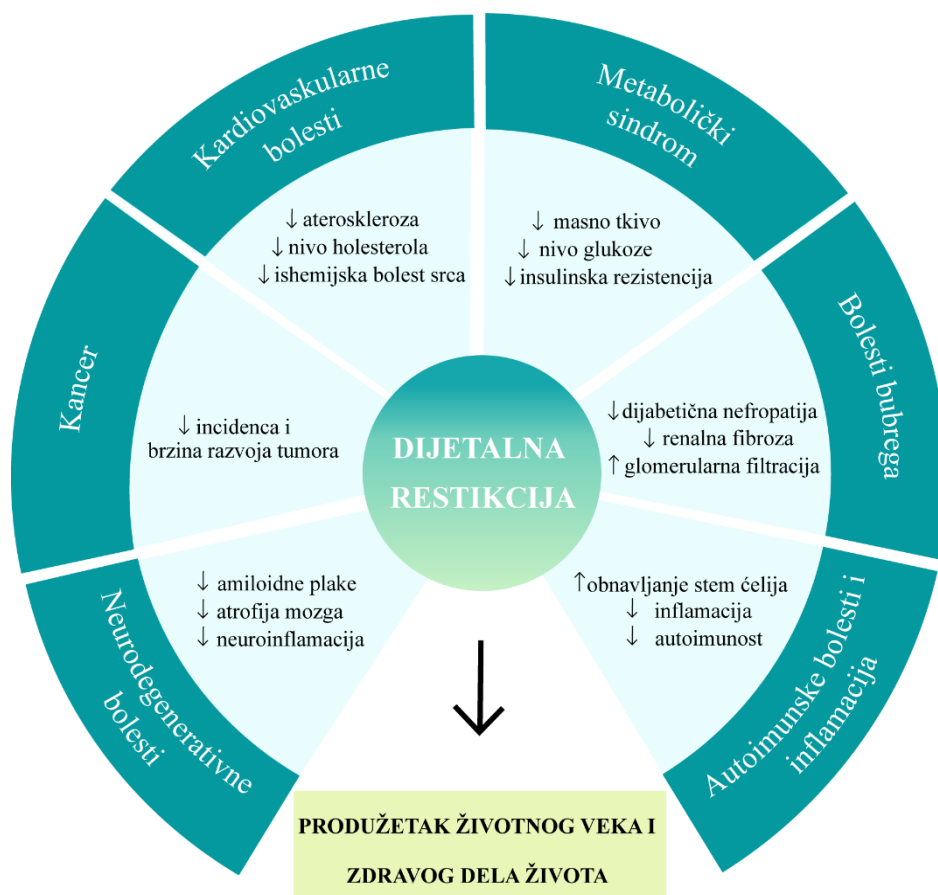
Kardiovaskularne bolesti

↓ ateroskleroza
↓ nivo holesterola
↓ ishemijska bolest srca

Metabolički sindrom

↓ masno tkivo
↓ nivo glukoze
↓ insulinska rezistencija

Bolesti bubrega

↓ dijabetična nefropatija
↓ renalna fibroza
↑ glomerularna filtracija

Autoimunske bolesti i inflamacija

↑ obnavljanje stem ćelija
↓ inflamacija
↓ autoimunost

Neurodegenerativne bolesti

↓ amiloidne plake
↓ atrofija mozga
↓ neuroinflamacija

Kancer

↓ incidenca i brzina razvoja tumora

DIJETALNA RESTIKCIJA

↓

PRODUŽETAK ŽIVOTNOG VEKA I ZDRAVOG DELA ŽIVOTA